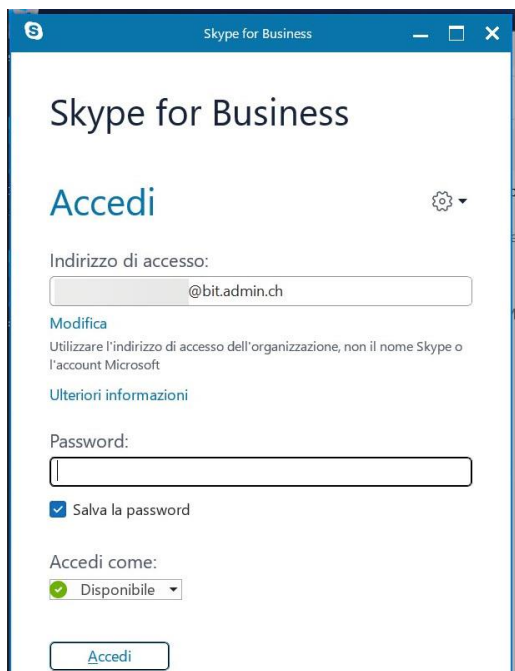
Skype for Business

Skype for Business

Accedi

Indirizzo di accesso:

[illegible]@bit.admin.ch

Modifica

Utilizzare l'indirizzo di accesso dell'organizzazione, non il nome Skype o l'account Microsoft

Ulteriori informazioni

Password:

Salva la password

Accedi come:

Disponibile

Accedi